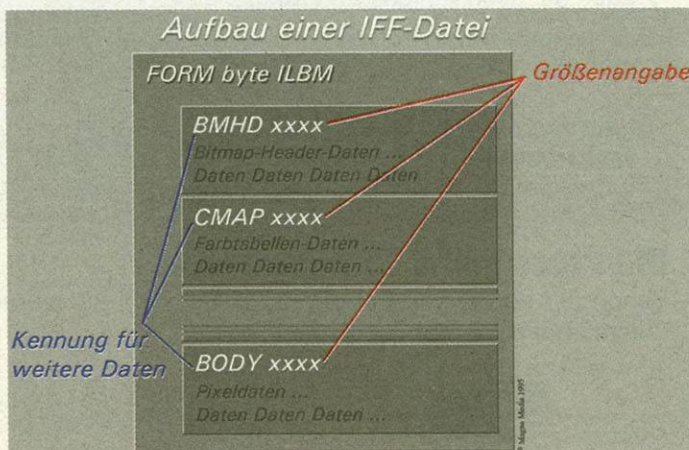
Aufbau einer IFF-Datei

FORM byte ILBM

Größenangabe

BMHD xxxx
Bitmap-Header-Daten ...
Daten Daten Daten Daten

CMAP xxxx
Farbtabellen-Daten ...
Daten Daten Daten ...

Kennung für weitere Daten

BODY xxxx
Pixeldaten ...
Daten Daten Daten ...

© Magna Media 1995